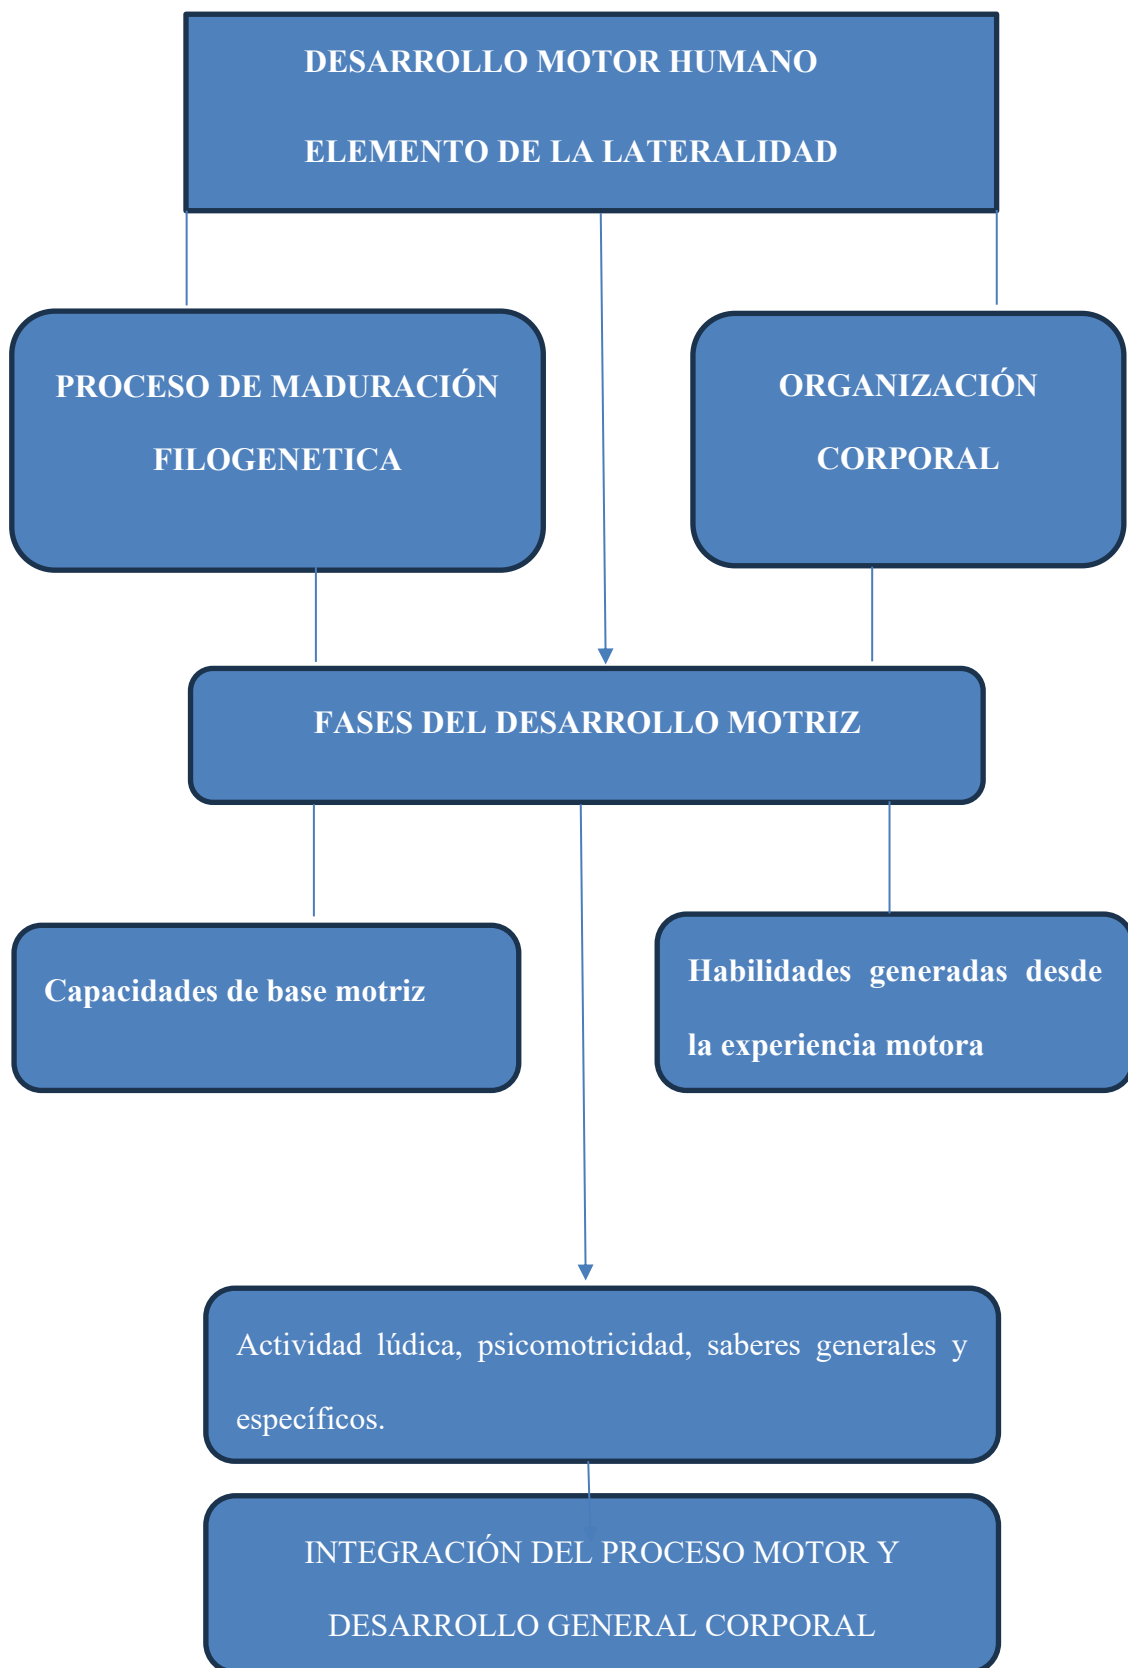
DESARROLLO MOTOR HUMANO

ELEMENTO DE LA LATERALIDAD

PROCESO DE MADURACIÓN FILOGENETICA

ORGANIZACIÓN CORPORAL

FASES DEL DESARROLLO MOTRIZ

Capacidades de base motriz

Habilidades generadas desde la experiencia motora

Actividad lúdica, psicomotricidad, saberes generales y específicos.

INTEGRACIÓN DEL PROCESO MOTOR Y DESARROLLO GENERAL CORPORAL